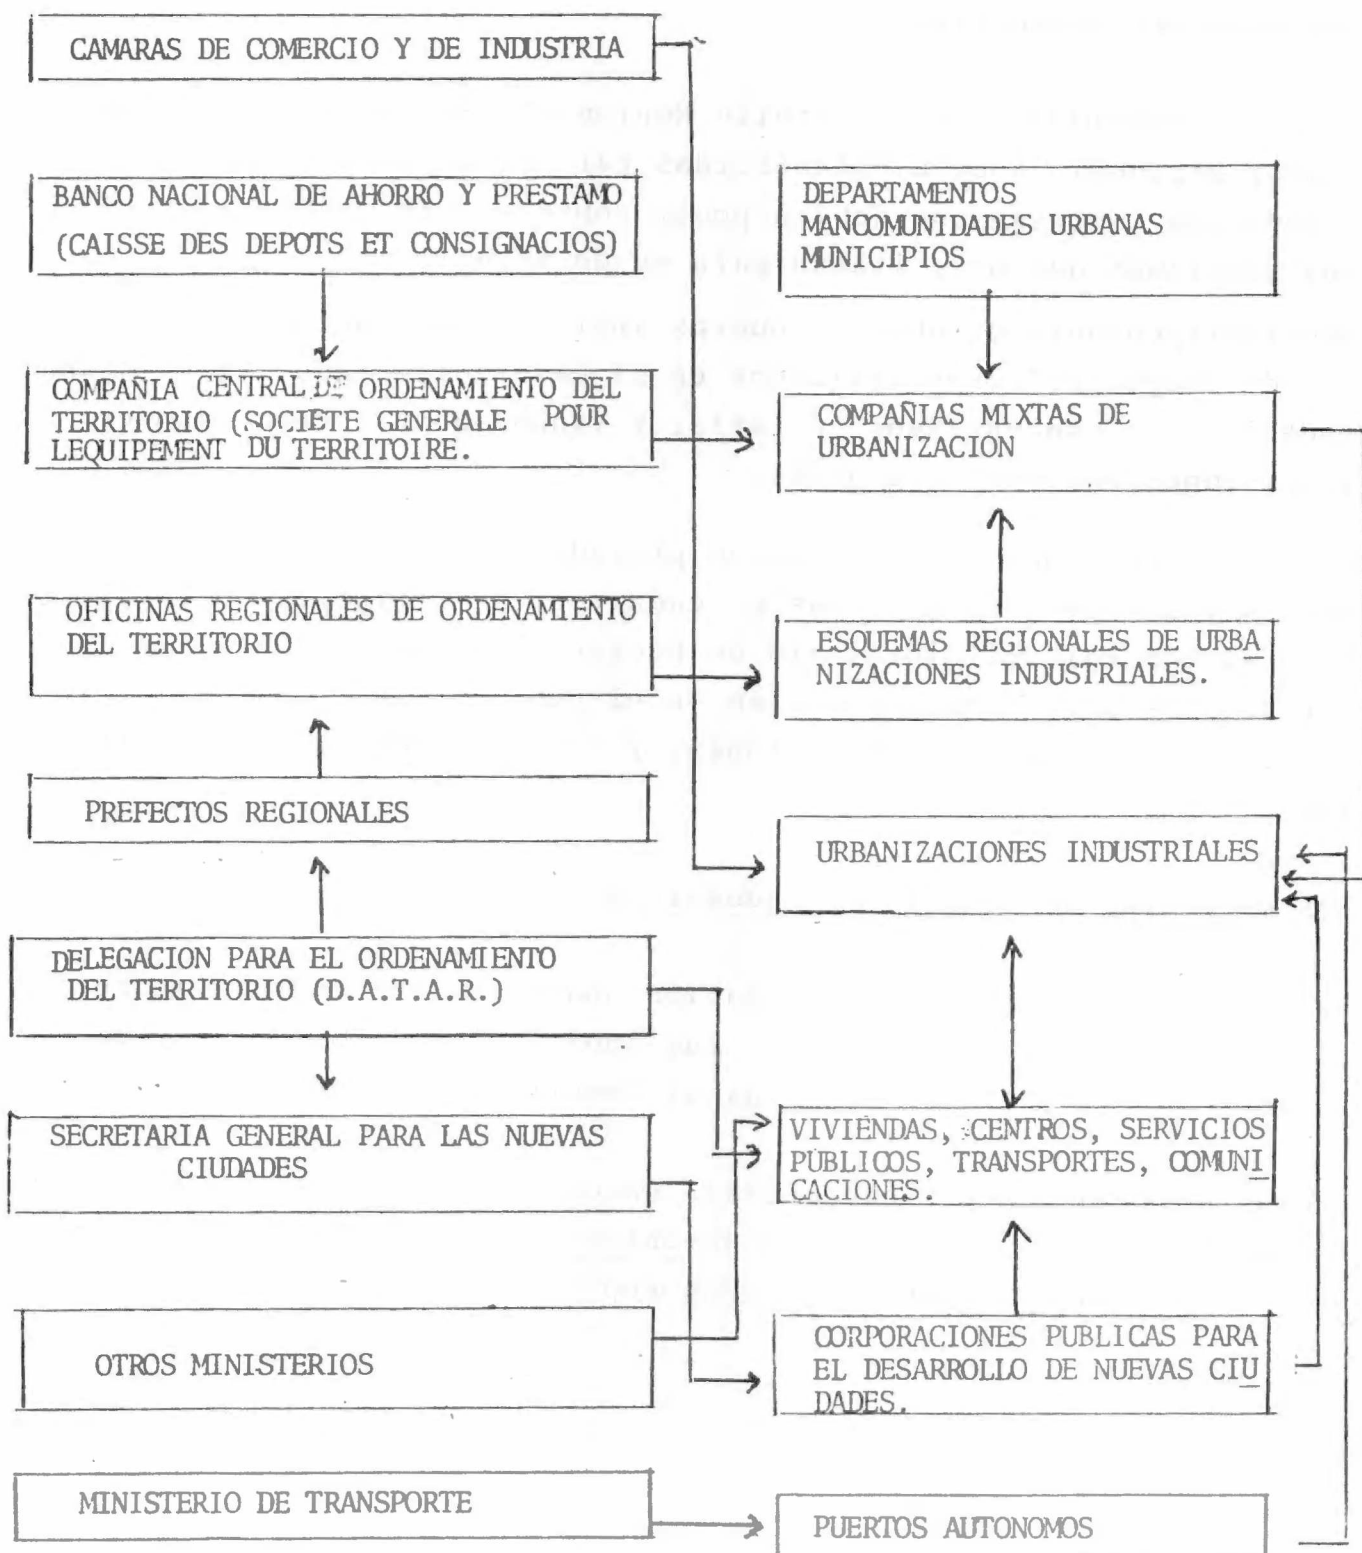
CAMARAS DE COMERCIO Y DE INDUSTRIA

BANCO NACIONAL DE AHORRO Y PRESTAMO (CAISSE DES DEPOTS ET CONSIGNACIOS)

DEPARTAMENTOS
MANCOMUNIDADES URBANAS
MUNICIPIOS

COMPAÑIA CENTRAL DE ORDENAMIENTO DEL TERRITORIO (SOCIETE GENERALE POUR LEQUIPEMENT DU TERRITOIRE.

COMPAÑIAS MIXTAS DE URBANIZACION

OFICINAS REGIONALES DE ORDENAMIENTO DEL TERRITORIO

ESQUEMAS REGIONALES DE URBANIZACIONES INDUSTRIALES.

PREFECTOS REGIONALES

URBANIZACIONES INDUSTRIALES

DELEGACION PARA EL ORDENAMIENTO DEL TERRITORIO (D.A.T.A.R.)

SECRETARIA GENERAL PARA LAS NUEVAS CIUDADES

VIVIENDAS, CENTROS, SERVICIOS PUBLICOS, TRANSPORTES, COMUNICACIONES.

OTROS MINISTERIOS

CORPORACIONES PUBLICAS PARA EL DESARROLLO DE NUEVAS CIUDADES.

MINISTERIO DE TRANSPORTE

PUERTOS AUTONOMOS